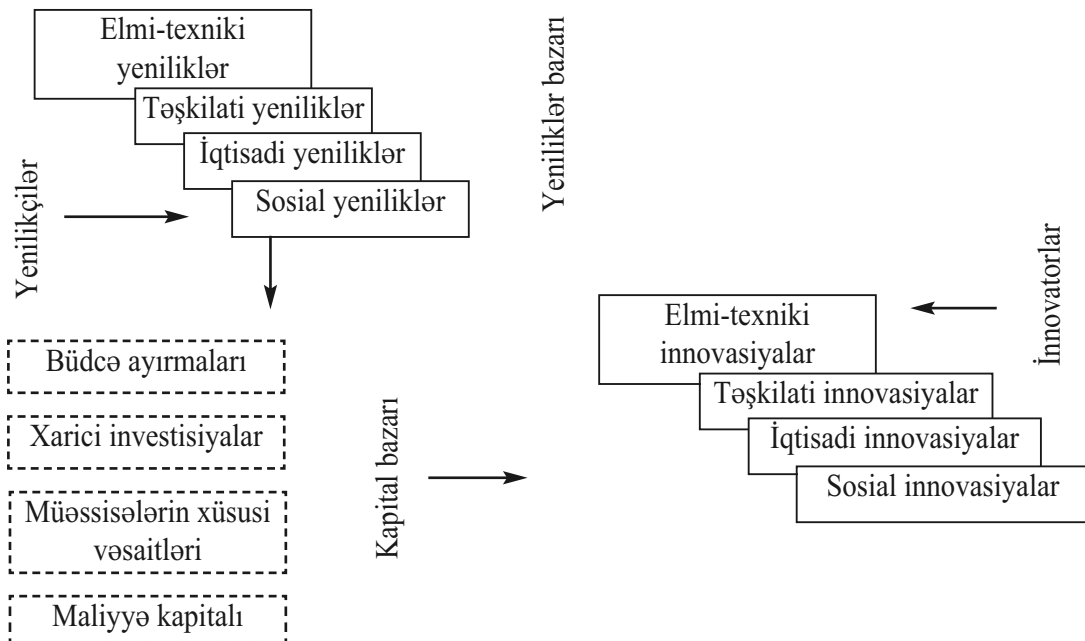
Elmi-texniki yeniliklər

Təşkilati yeniliklər

İqtisadi yeniliklər

Sosial yeniliklər

Yeniliklər bazarı

Yenilikçilər

İnnovatorlar

Elmi-texniki innovasiyalar

Təşkilati innovasiyalar

İqtisadi innovasiyalar

Sosial innovasiyalar

Büdcə ayırmaları

Xarici investisiyalar

Müəssisələrin xüsusi vəsaitləri

Maliyyə kapitalı

Kapital bazarı